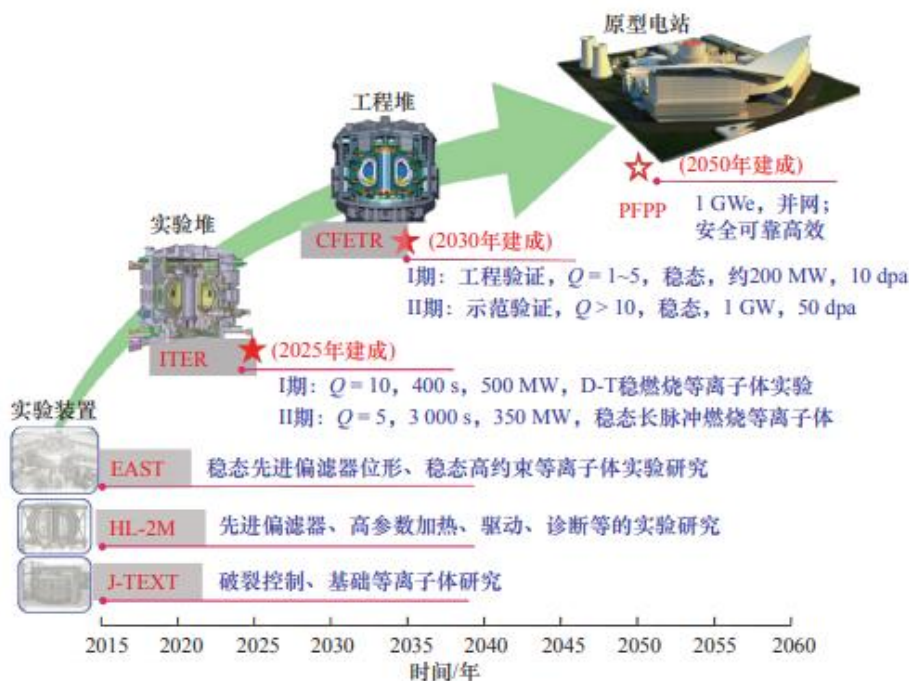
原型电站

(2050年建成)

PFPP

1 GWe，并网；
安全可靠高效

工程堆

CFETR (2030年建成)

I期：工程验证，$Q = 1 \sim 5$，稳态，约200 MW，10 dpa
II期：示范验证，$Q > 10$，稳态，1 GW，50 dpa

实验堆

ITER (2025年建成)

I期：$Q = 10$，400 s，500 MW，D-T稳燃烧等离子体实验
II期：$Q = 5$，3 000 s，350 MW，稳态长脉冲燃烧等离子体

实验装置

EAST 稳态先进偏滤器位形、稳态高约束等离子体实验研究

HL-2M 先进偏滤器、高参数加热、驱动、诊断等的实验研究

J-TEXT 破裂控制、基础等离子体研究

2015 2020 2025 2030 2035 2040 2045 2050 2055 2060
时间/年